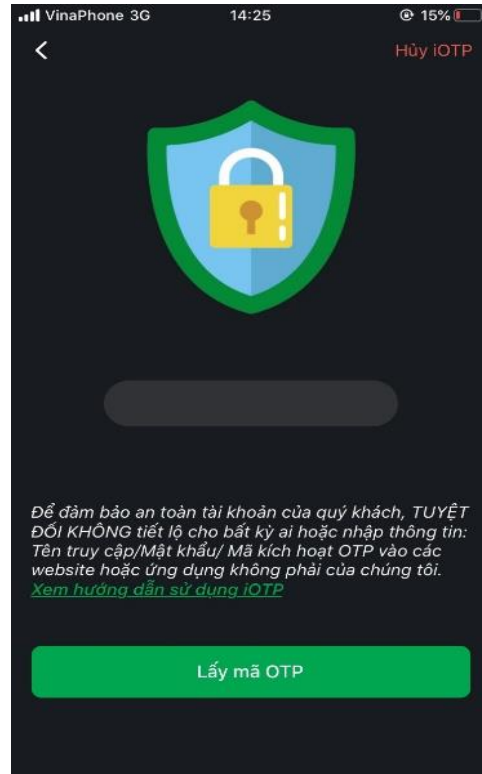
VinaPhone 3G 14:25 15%

<

Hủy iOTP

Để đảm bảo an toàn tài khoản của quý khách, TUYỆT ĐỐI KHÔNG tiết lộ cho bất kỳ ai hoặc nhập thông tin: Tên truy cập/Mật khẩu/ Mã kích hoạt OTP vào các website hoặc ứng dụng không phải của chúng tôi. Xem hướng dẫn sử dụng iOTP

Lấy mã OTP